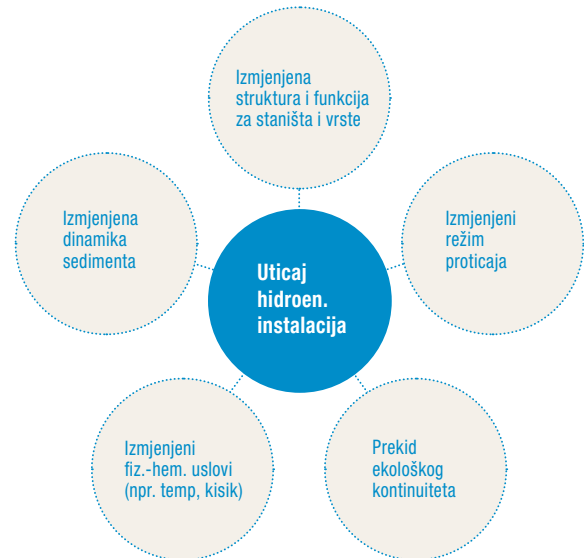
Izmjenjena struktura i funkcija za staništa i vrste

Izmjenjena dinamika sedimenta

Uticaj hidroen. instalacija

Izmjenjeni režim proticaja

Izmjenjeni fiz.-hem. uslovi (npr. temp, kisik)

Prekid ekološkog kontinuiteta